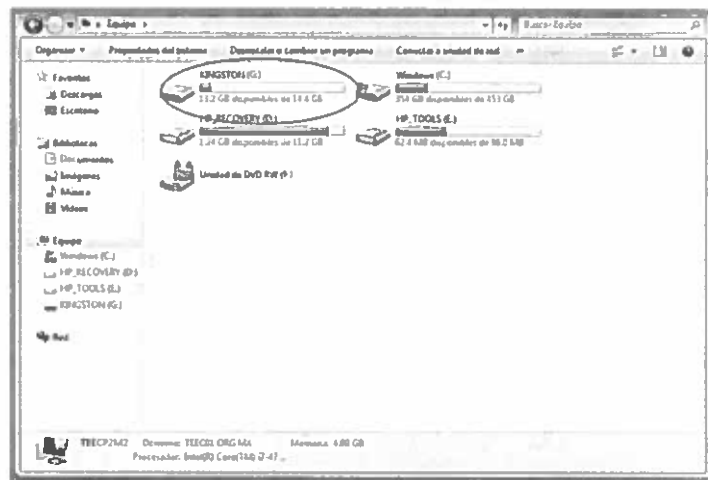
Equipo ▸

Buscar Equipo

Organizar ▾ Propiedades del sistema Desinstalar o cambiar un programa Conectar a unidad de red »

Favoritos
Descargas
Escritorio

Bibliotecas
Documentos
Imágenes
Música
Vídeos

Equipo
Windows (C:)
HP_RECOVERY (D:)
HP_TOOLS (E:)
KINGSTON (G:)

Red

KINGSTON (G:)
13,2 GB disponibles de 14,4 GB

Windows (C:)
354 GB disponibles de 451 GB

HP_RECOVERY (D:)
1,24 GB disponibles de 11,7 GB

HP_TOOLS (E:)
62,4 MB disponibles de 98,0 MB

Unidad de DVD RW (F:)

TEECP2M2 Dominio: TEEC02.ORG.MX Memoria: 4,00 GB
Procesador: Intel(R) Core(TM) i7-47...